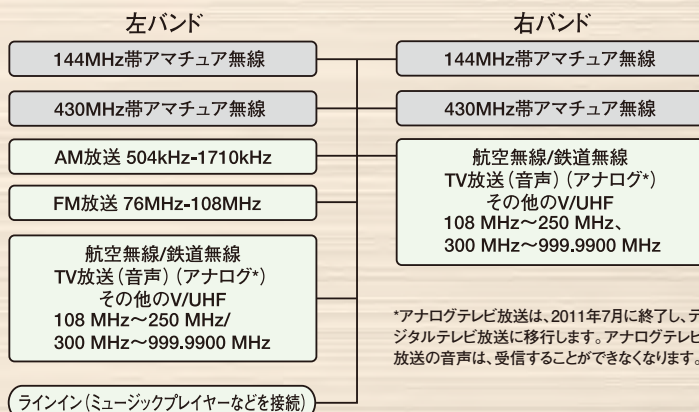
左バンド

144MHz帯アマチュア無線

430MHz帯アマチュア無線

AM放送 504kHz-1710kHz

FM放送 76MHz-108MHz

航空無線/鉄道無線
TV放送(音声) (アナログ*)
その他のV/UHF
108 MHz〜250 MHz/
300 MHz〜999.9900 MHz

ラインイン(ミュージックプレイヤーなどを接続)

右バンド

144MHz帯アマチュア無線

430MHz帯アマチュア無線

航空無線/鉄道無線
TV放送(音声) (アナログ*)
その他のV/UHF
108 MHz〜250 MHz、
300 MHz〜999.9900 MHz

*アナログテレビ放送は、2011年7月に終了し、デジタルテレビ放送に移行します。アナログテレビ放送の音声は、受信することができなくなります。